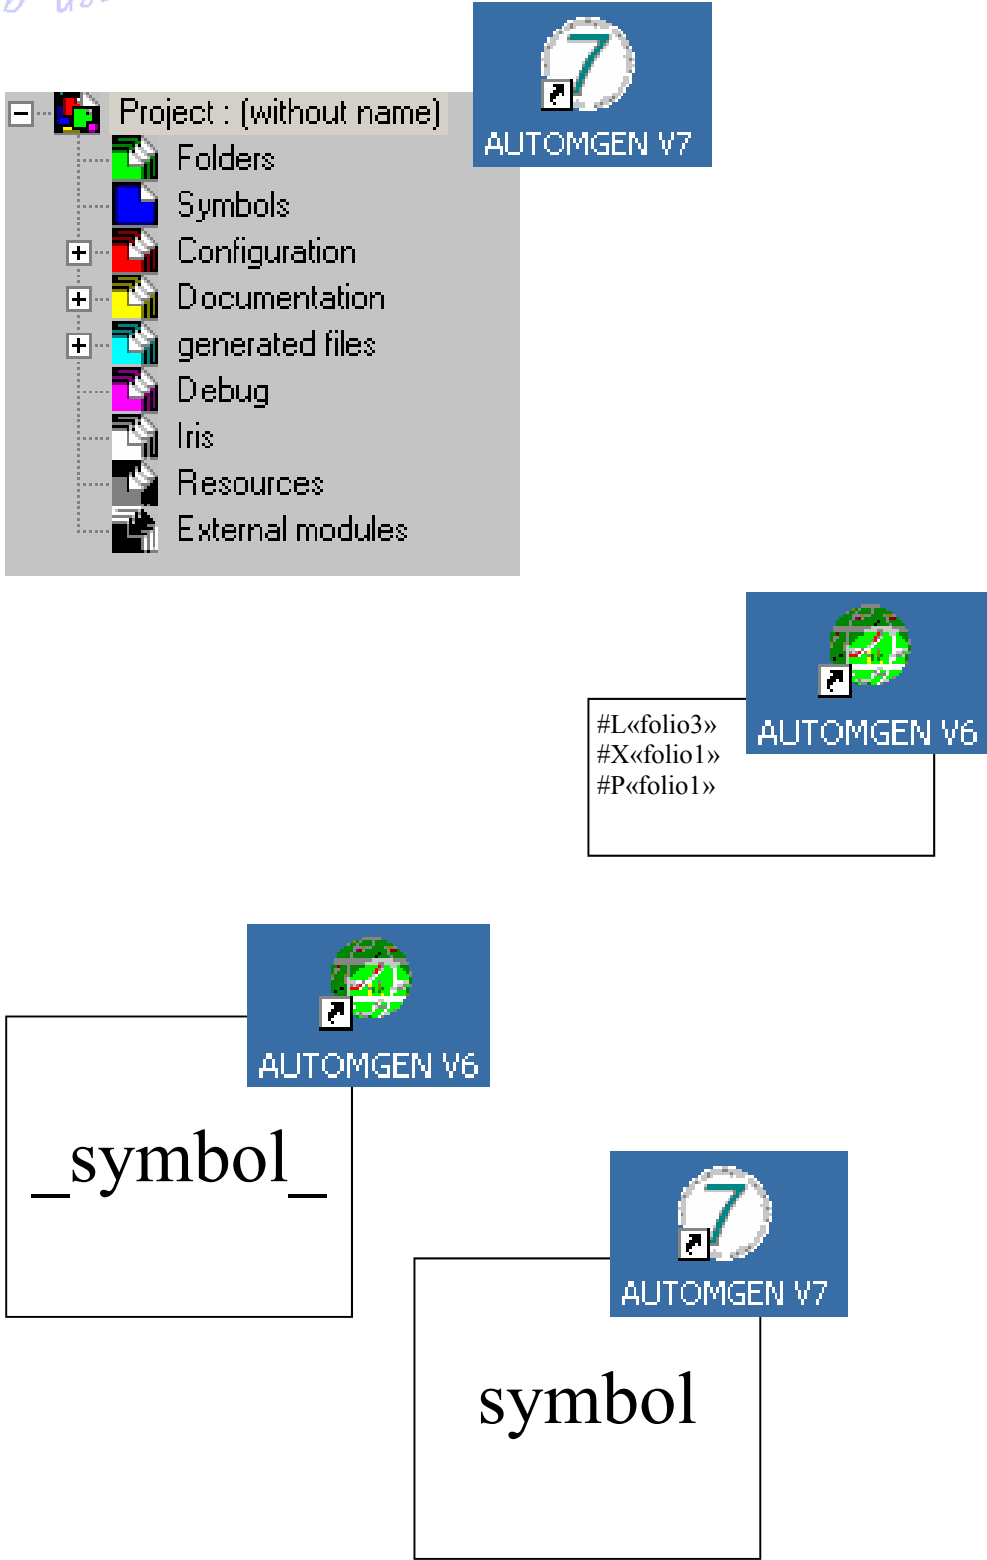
Project : (without name)
Folders
Symbols
Configuration
Documentation
generated files
Debug
Iris
Resources
External modules

AUTOMGEN V7

AUTOMGEN V6

#L«folio3»
#X«folio1»
#P«folio1»

AUTOMGEN V6

_symbol_

AUTOMGEN V7

symbol